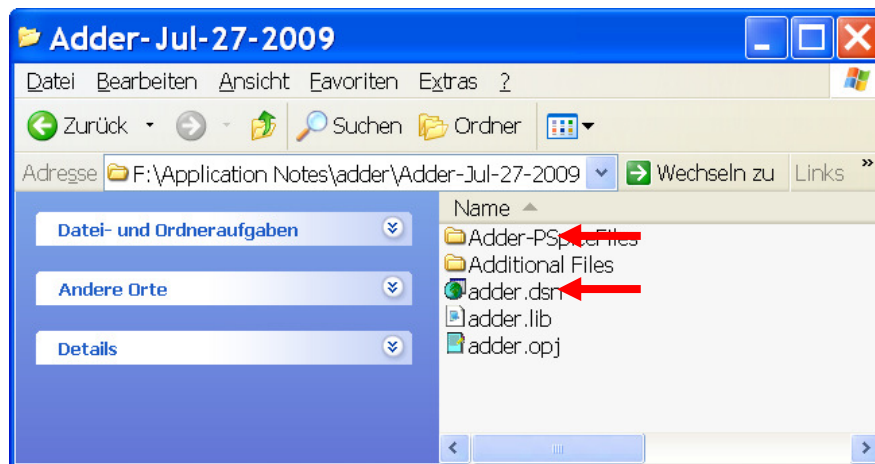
Adder-Jul-27-2009

Datei Bearbeiten Ansicht Favoriten Extras ?

Zurück Suchen Ordner

Adresse F:\Application Notes\adder\Adder-Jul-27-2009 Wechseln zu Links

Datei- und Ordneraufgaben

Andere Orte

Details

Name

Adder-PS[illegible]Files
Additional Files
adder.dsn
adder.lib
adder.opj